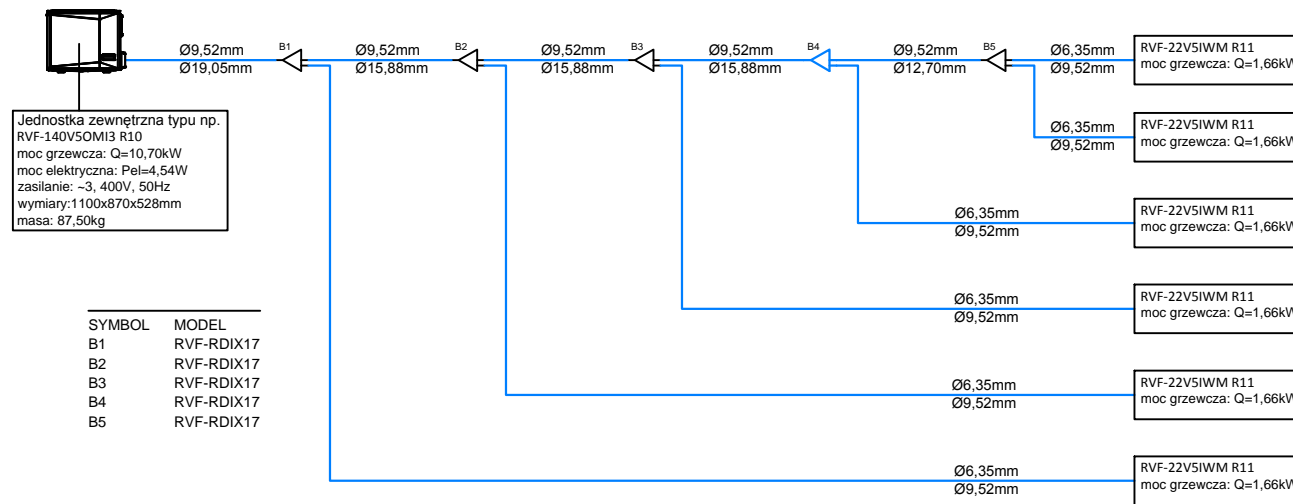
Ø9,52mm
Ø19,05mm
B1
Ø9,52mm
Ø15,88mm
B2
Ø9,52mm
Ø15,88mm
B3
Ø9,52mm
Ø15,88mm
B4
Ø9,52mm
Ø12,70mm
B5
Ø6,35mm
Ø9,52mm
RVF-22V5IWM R11
moc grzewcza: Q=1,66kW

Ø6,35mm
Ø9,52mm
RVF-22V5IWM R11
moc grzewcza: Q=1,66kW

Jednostka zewnętrzna typu np.
RVF-140V5OMI3 R10
moc grzewcza: Q=10,70kW
moc elektryczna: Pel=4,54W
zasilanie: ~3, 400V, 50Hz
wymiary:1100x870x528mm
masa: 87,50kg

Ø6,35mm
Ø9,52mm
RVF-22V5IWM R11
moc grzewcza: Q=1,66kW

| SYMBOL | MODEL |
|---|---|
| B1 | RVF-RDIX17 |
| B2 | RVF-RDIX17 |
| B3 | RVF-RDIX17 |
| B4 | RVF-RDIX17 |
| B5 | RVF-RDIX17 |

Ø6,35mm
Ø9,52mm
RVF-22V5IWM R11
moc grzewcza: Q=1,66kW

Ø6,35mm
Ø9,52mm
RVF-22V5IWM R11
moc grzewcza: Q=1,66kW

Ø6,35mm
Ø9,52mm
RVF-22V5IWM R11
moc grzewcza: Q=1,66kW